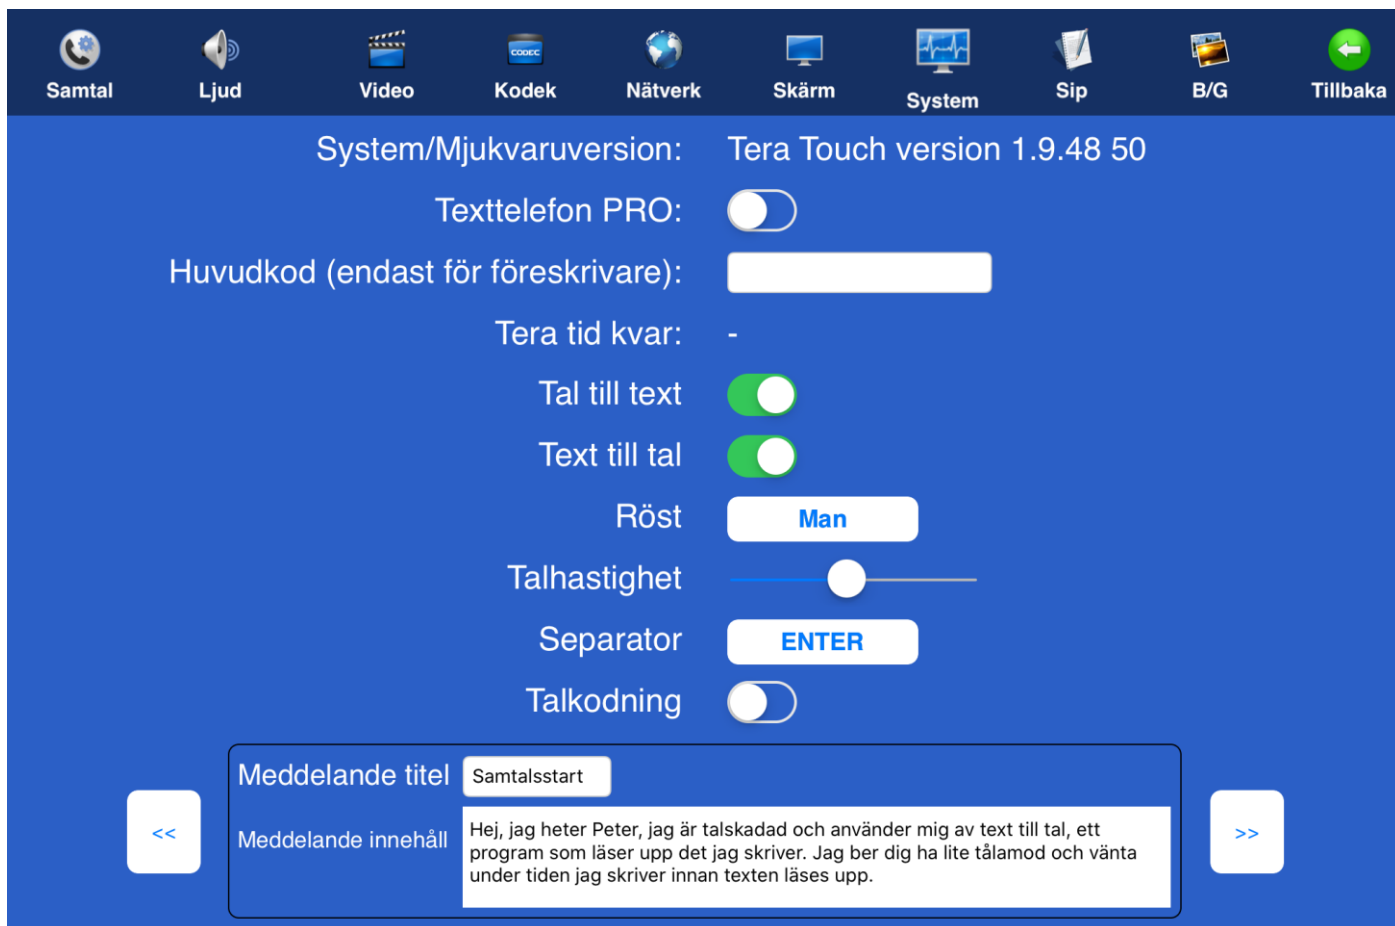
Samtal Ljud Video Kodek Nätverk Skärm System Sip B/G Tillbaka

CODEC

System/Mjukvaruversion: Tera Touch version 1.9.48 50

Texttelefon PRO:

Huvudkod (endast för föreskrivare):

Tera tid kvar: -

Tal till text

Text till tal

Röst Man

Talhastighet

Separator ENTER

Talkodning

Meddelande titel Samtalsstart

Meddelande innehåll Hej, jag heter Peter, jag är talskadad och använder mig av text till tal, ett program som läser upp det jag skriver. Jag ber dig ha lite tålamod och vänta under tiden jag skriver innan texten läses upp.

<<

>>